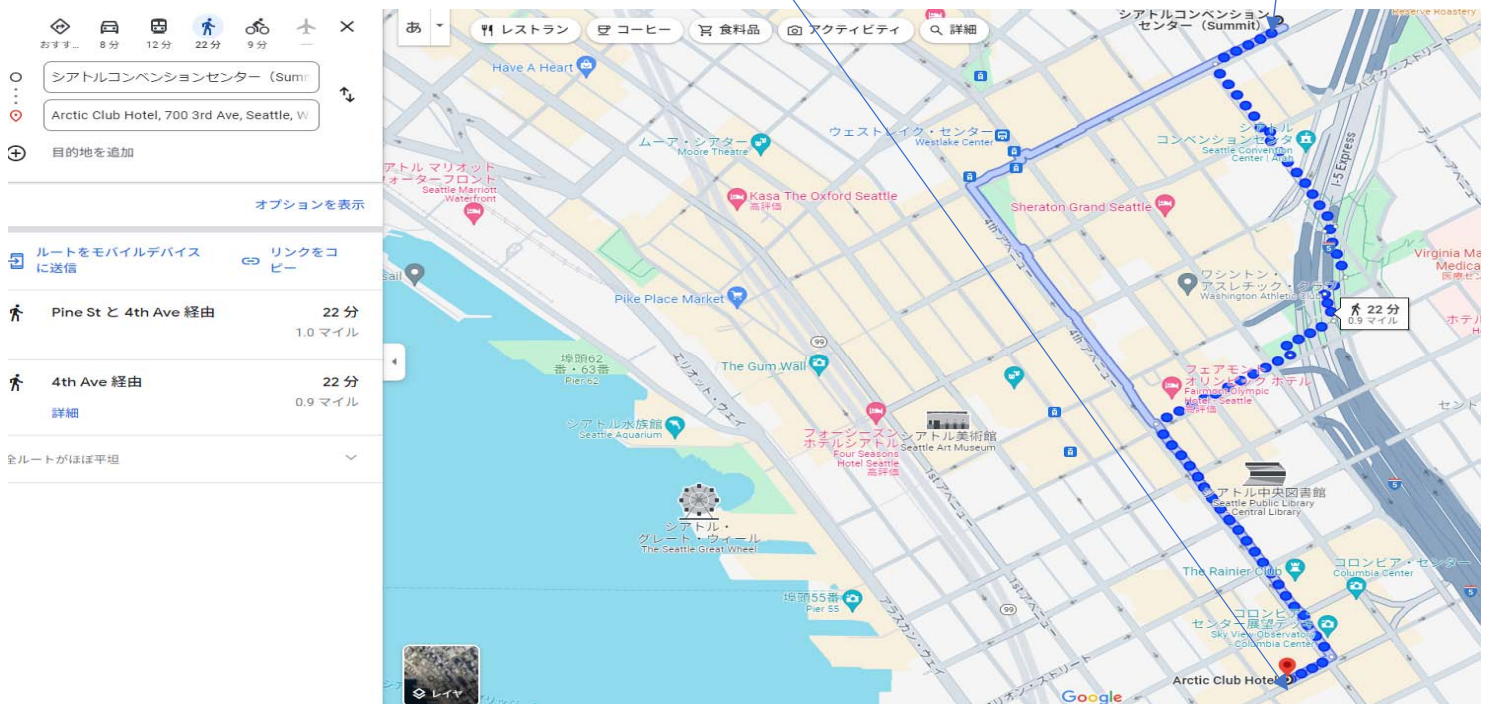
おすす… 8分 12分 22分 9分 —

シアトルコンベンションセンター（Summ
Arctic Club Hotel, 700 3rd Ave, Seattle, W

目的地を追加

オプションを表示

ルートをモバイルデバイスに送信
リンクをコピー

Pine St と 4th Ave 経由
22 分
1.0 マイル

4th Ave 経由
22 分
0.9 マイル
詳細

全ルートがほぼ平坦

あ
レストラン
コーヒー
食料品
アクティビティ
詳細

シアトルコンベンション センター（Summit）
Reserve Roastery
Have A Heart
ウェストレイク・センター
Westlake Center
ムーア・シアター
Moore Theatre
シアトル マリオット ウォーターフロント
Seattle Marriott Waterfront
Kasa The Oxford Seattle
高評価
シアトル コンベンションセンター
Seattle Convention Center | Arch
I-5 Express
Sheraton Grand Seattle
Virginia Ma Medica
Sail
Pike Place Market
ワシントン・アスレチック・クラブ
Washington Athletic Club
22 分
0.9 マイル
埠頭62番・63番
Pier 62
The Gum Wall
フェアモント・オリンピック ホテル
Fairmont Olympic Hotel - Seattle
高評価
シアトル水族館
Seattle Aquarium
フォーシーズンズ ホテルシアトル
Four Seasons Hotel Seattle
高評価
シアトル美術館
Seattle Art Museum
シアトル中央図書館
Seattle Public Library Central Library
シアトル・グレート・ウィール
The Seattle Great Wheel
The Rainier Club
コロンビア・センター
Columbia Center
埠頭55番
Pier 55
コロンビア・センター展望デッキ
Sky View Observatory - Columbia Center
99
5
レイヤ
Arctic Club Hotel
Google